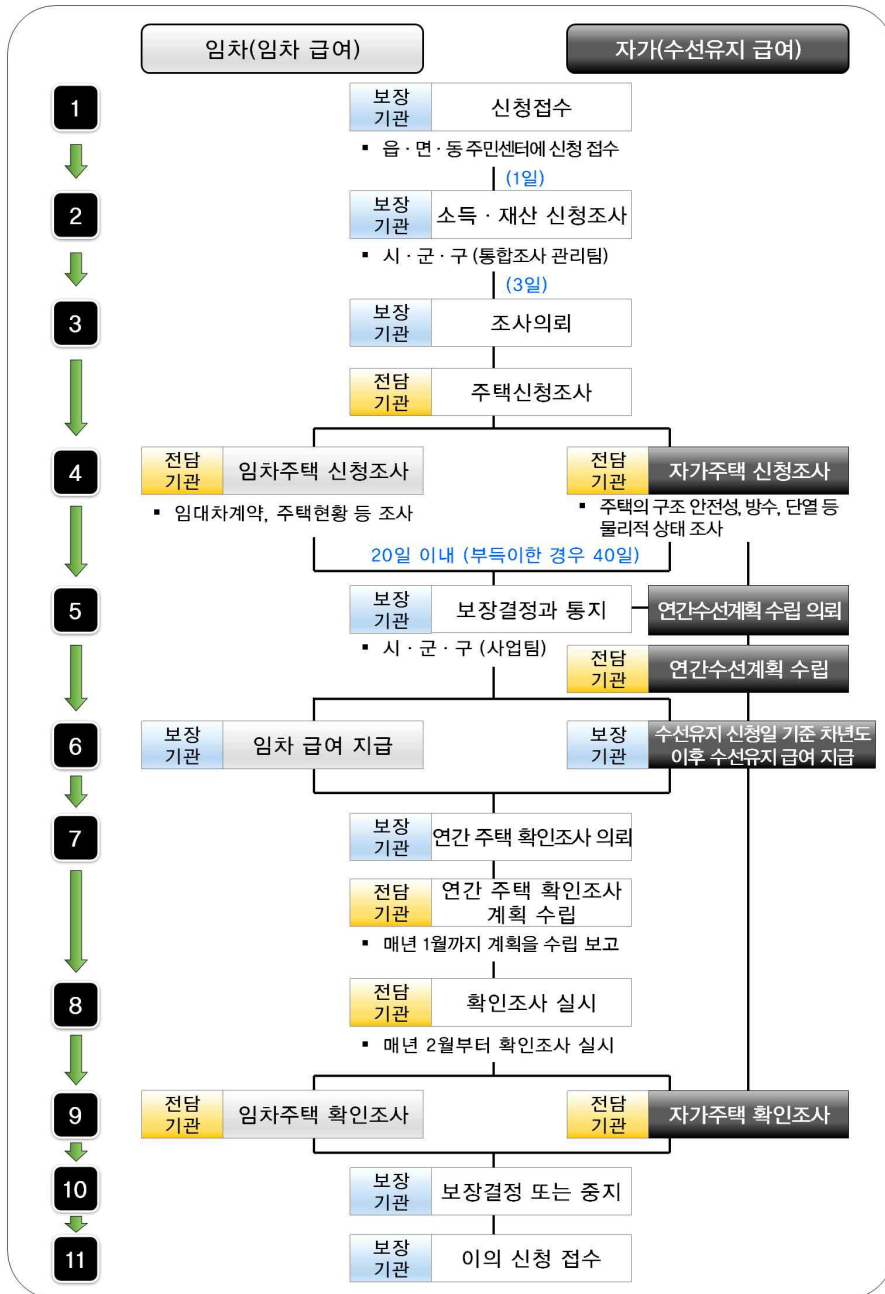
임차(임차 급여)

자가(수선유지 급여)

1

보장 기관 신청접수

▪ 읍 · 면 · 동 주민센터에 신청 접수

(1일)

2

보장 기관 소득 · 재산 신청조사

▪ 시 · 군 · 구 (통합조사 관리팀)

(3일)

3

보장 기관 조사의뢰

전담 기관 주택신청조사

4

전담 기관 임차주택 신청조사

▪ 임대차계약, 주택현황 등 조사

전담 기관 자가주택 신청조사

▪ 주택의 구조 안전성, 방수, 단열 등 물리적 상태 조사

20일 이내 (부득이한 경우 40일)

5

보장 기관 보장결정과 통지

▪ 시 · 군 · 구 (사업팀)

연간수선계획 수립 의뢰

전담 기관 연간수선계획 수립

6

보장 기관 임차 급여 지급

보장 기관 수선유지 신청일 기준 차년도 이후 수선유지 급여 지급

7

보장 기관 연간 주택 확인조사 의뢰

전담 기관 연간 주택 확인조사 계획 수립

▪ 매년 1월까지 계획을 수립 보고

8

전담 기관 확인조사 실시

▪ 매년 2월부터 확인조사 실시

9

전담 기관 임차주택 확인조사

전담 기관 자가주택 확인조사

10

보장 기관 보장결정 또는 중지

11

보장 기관 이의 신청 접수